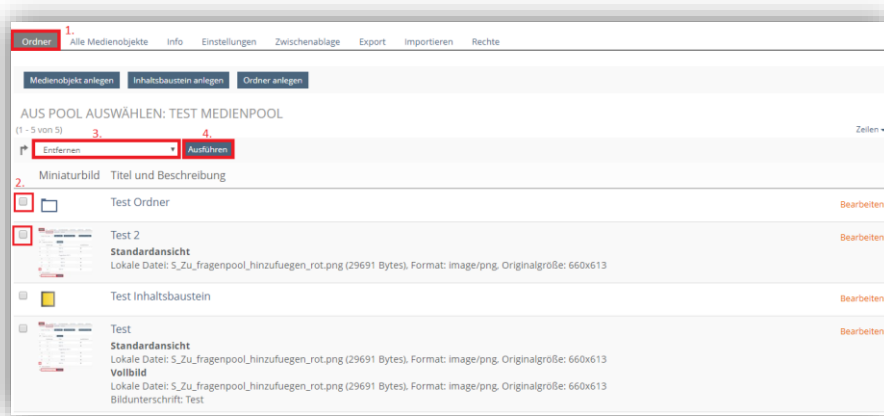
1.
Ordner Alle Medienobjekte Info Einstellungen Zwischenablage Export Importieren Rechte

Medienobjekt anlegen Inhaltsbaustein anlegen Ordner anlegen

AUS POOL AUSWÄHLEN: TEST MEDIENPOOL

(1 - 5 von 5)

Zeilen

3. 4.
Entfernen Ausführen

2.
Miniaturbild Titel und Beschreibung

Test Ordner
Bearbeiten

Test 2
Standardansicht
Lokale Datei: S_Zu_fragenpool_hinzufuegen_rot.png (29691 Bytes), Format: image/png, Originalgröße: 660x613
Bearbeiten

Test Inhaltsbaustein
Bearbeiten

Test
Standardansicht
Lokale Datei: S_Zu_fragenpool_hinzufuegen_rot.png (29691 Bytes), Format: image/png, Originalgröße: 660x613
Vollbild
Lokale Datei: S_Zu_fragenpool_hinzufuegen_rot.png (29691 Bytes), Format: image/png, Originalgröße: 660x613
Bildunterschrift: Test
Bearbeiten